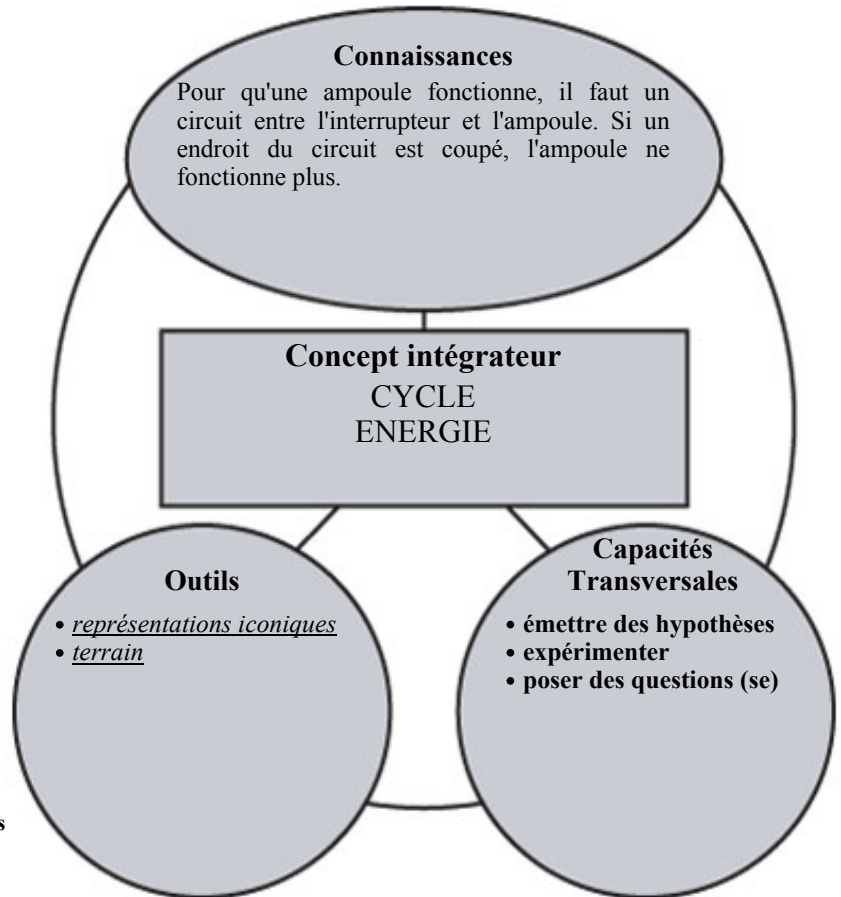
Connaissances

Pour qu'une ampoule fonctionne, il faut un circuit entre l'interrupteur et l'ampoule. Si un endroit du circuit est coupé, l'ampoule ne fonctionne plus.

Concept intégrateur
CYCLE
ENERGIE

Outils

• représentations iconiques
• terrain

Capacités Transversales

• émettre des hypothèses
• expérimenter
• poser des questions (se)

s